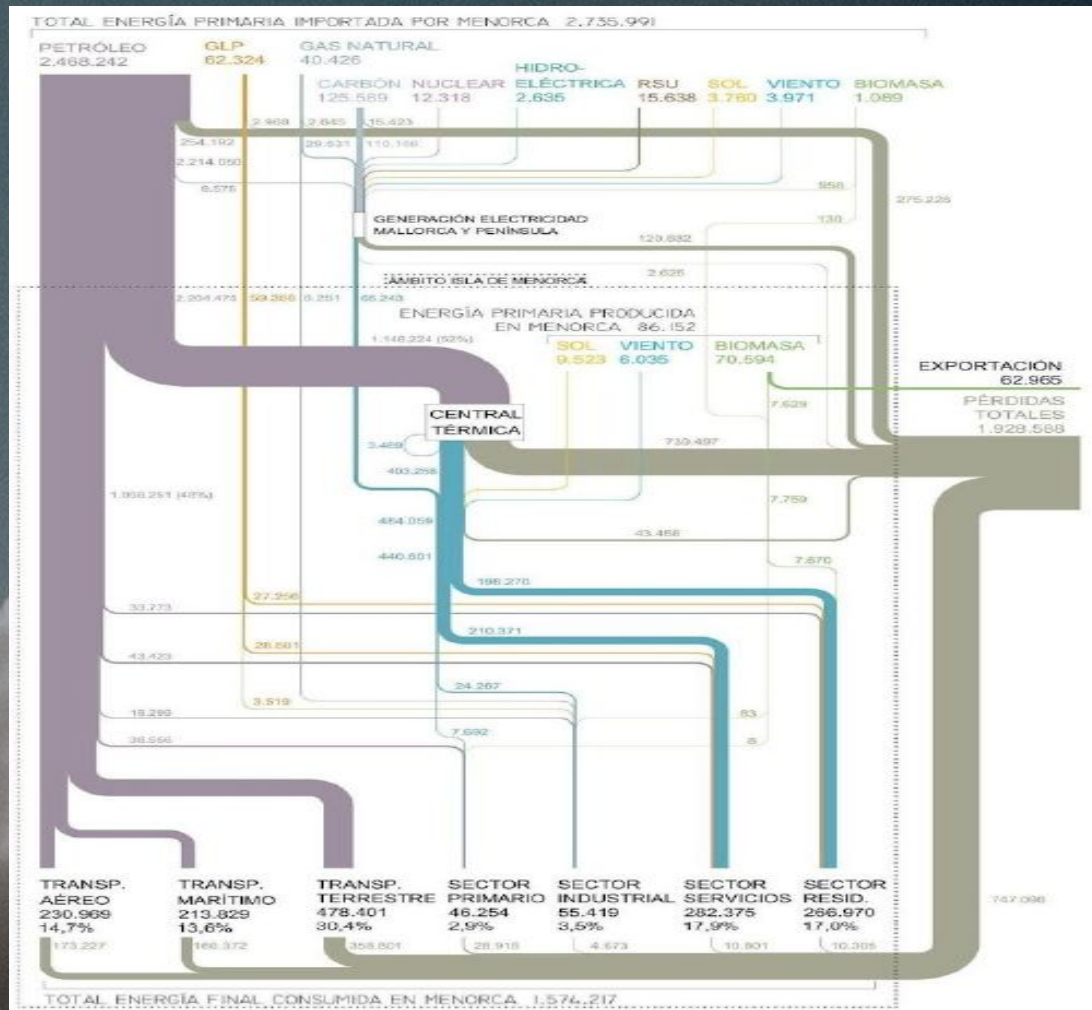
TOTAL ENERGÍA PRIMARIA IMPORTADA POR MENORCA 2.735.991

PETRÓLEO 2.468.242
GLP 62.324
GAS NATURAL 40.426
CARBÓN 125.589
NUCLEAR 12.318
HIDRO-ELÉCTRICA 2.635
RSU 15.638
SOL 3.760
VIENTO 3.971
BIOMASA 1.089

2.968
2.845
15.423
254.192
29.531
110.166
2.214.050
6.575
958
275.226
130
GENERACIÓN ELECTRICIDAD MALLORCA Y PENÍNSULA
129.832
2.635
ÁMBITO ISLA DE MENORCA
2.204.475
59.265
6.251
65.243
ENERGÍA PRIMARIA PRODUCIDA EN MENORCA 86.152
1.148.224 (52%)
SOL 9.523
VIENTO 6.035
BIOMASA 70.594
EXPORTACIÓN 62.965
PÉRDIDAS TOTALES 1.928.588
CENTRAL TÉRMICA
7.629
3.469
739.497
403.258
1.056.251 (48%)
7.759
464.059
43.456
440.601
7.670
196.276
33.273
27.356
210.371
26.601
43.423
24.267
3.519
19.290
83
38.556
7.692
8

TRANSP. AÉREO 230.969 14,7%
TRANSP. MARÍTIMO 213.829 13,6%
TRANSP. TERRESTRE 478.401 30,4%
SECTOR PRIMARIO 46.254 2,9%
SECTOR INDUSTRIAL 55.419 3,5%
SECTOR SERVICIOS 282.375 17,9%
SECTOR RESID. 266.970 17,0%
747.096
173.227
166.372
358.801
28.915
4.673
10.801
10.305

TOTAL ENERGÍA FINAL CONSUMIDA EN MENORCA 1.576.217